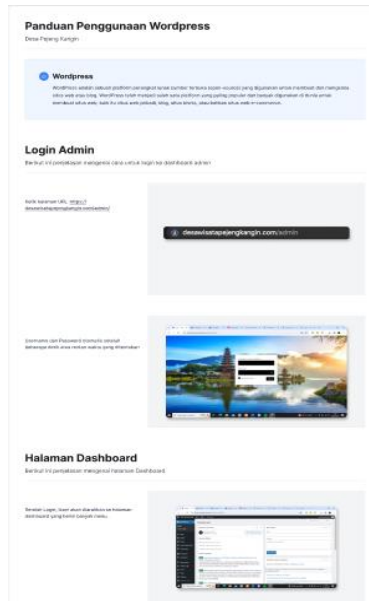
Panduan Penggunaan Wordpress

Desa Pajang Kangin

Wordpress

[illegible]

Login Admin

Berikut ini penjelasan mengenai cara untuk login ke dashboard admin

Ketik halaman URL https://desawisatapajengkangin.com/admin/

desawisatapajengkangin.com/admin

Username dan Password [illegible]

Halaman Dashboard

Berikut ini penjelasan mengenai halaman Dashboard

Setelah Login, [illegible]